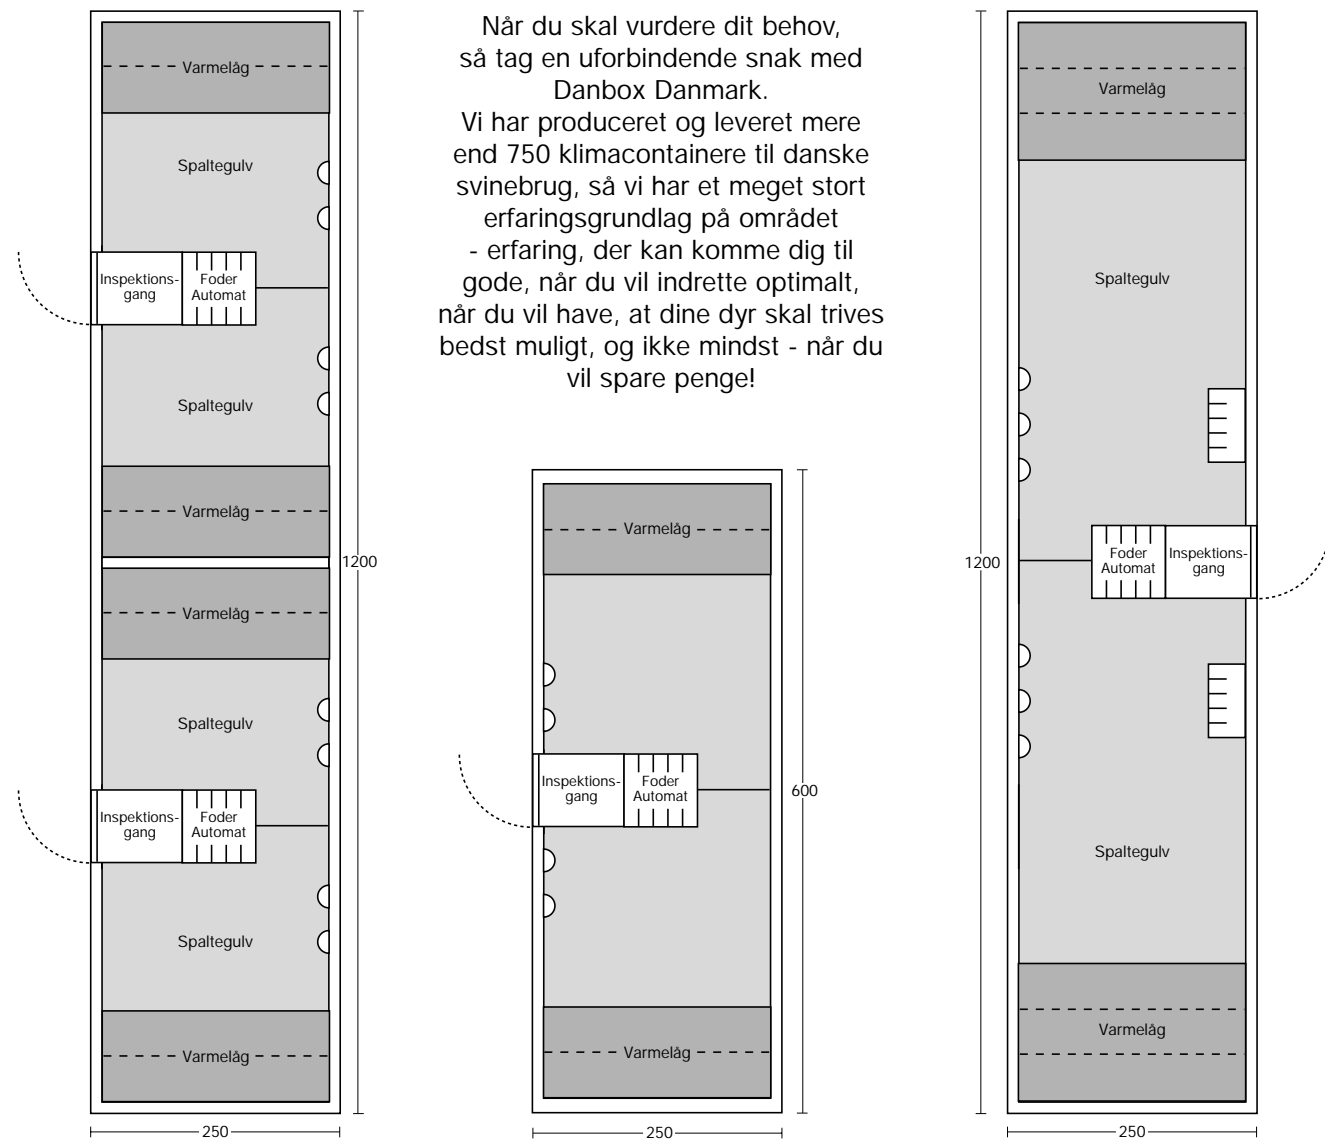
Når du skal vurdere dit behov, så tag en uforbindende snak med Danbox Danmark.
Vi har produceret og leveret mere end 750 klimacontainere til danske svinebrug, så vi har et meget stort erfaringsgrundlag på området - erfaring, der kan komme dig til gode, når du vil indrette optimalt, når du vil have, at dine dyr skal trives bedst muligt, og ikke mindst - når du vil spare penge!

Varmelåg
Spaltegulv
Inspektionsgang
Foder Automat
Spaltegulv
Varmelåg
Varmelåg
Spaltegulv
Inspektionsgang
Foder Automat
Spaltegulv
Varmelåg
1200
250

Varmelåg
Inspektionsgang
Foder Automat
Varmelåg
600
250

Varmelåg
Spaltegulv
1200
Foder Automat
Inspektionsgang
Spaltegulv
Varmelåg
250